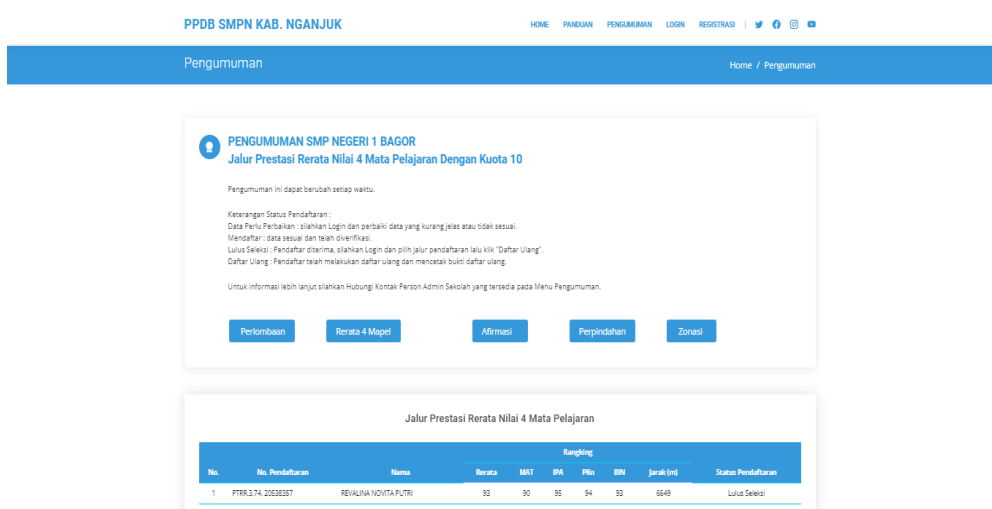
PPDB SMPN KAB. NGANJUK

HOME PANDUAN PENGUMUMAN LOGIN REGISTRASI |

Pengumuman

Home / Pengumuman

PENGUMUMAN SMP NEGERI 1 BAGOR
Jalur Prestasi Rerata Nilai 4 Mata Pelajaran Dengan Kuota 10

Pengumuman ini dapat berubah setiap waktu.

Keterangan Status Pendaftaran :
Data Perlu Perbaikan : silahkan Login dan perbaiki data yang kurang jelas atau tidak sesuai.
Mendaftar : data sesuai dan telah diverifikasi.
Lulus Seleksi : Pendaftar diterima, silahkan Login dan pilih jalur pendaftaran lalu klik "Daftar Ulang".
Daftar Ulang : Pendaftar telah melakukan daftar ulang dan mencetak bukti daftar ulang.

Untuk informasi lebih lanjut silahkan Hubungi Kontak Person Admin Sekolah yang tersedia pada Menu Pengumuman.

Perlombaan Rerata 4 Mapel Afirmasi Perpindahan Zonasi

Jalur Prestasi Rerata Nilai 4 Mata Pelajaran

| No. | No. Pendaftaran | Nama | Rangking Rerata | MAT | IPA | PKn | BIN | Jarak (m) | Status Pendaftaran |
|---|---|---|---|---|---|---|---|---|---|
| 1 | PTRR.3.74. 20538357 | REVALINA NOVITA PUTRI | 93 | 90 | 95 | 94 | 93 | 6649 | Lulus Seleksi |